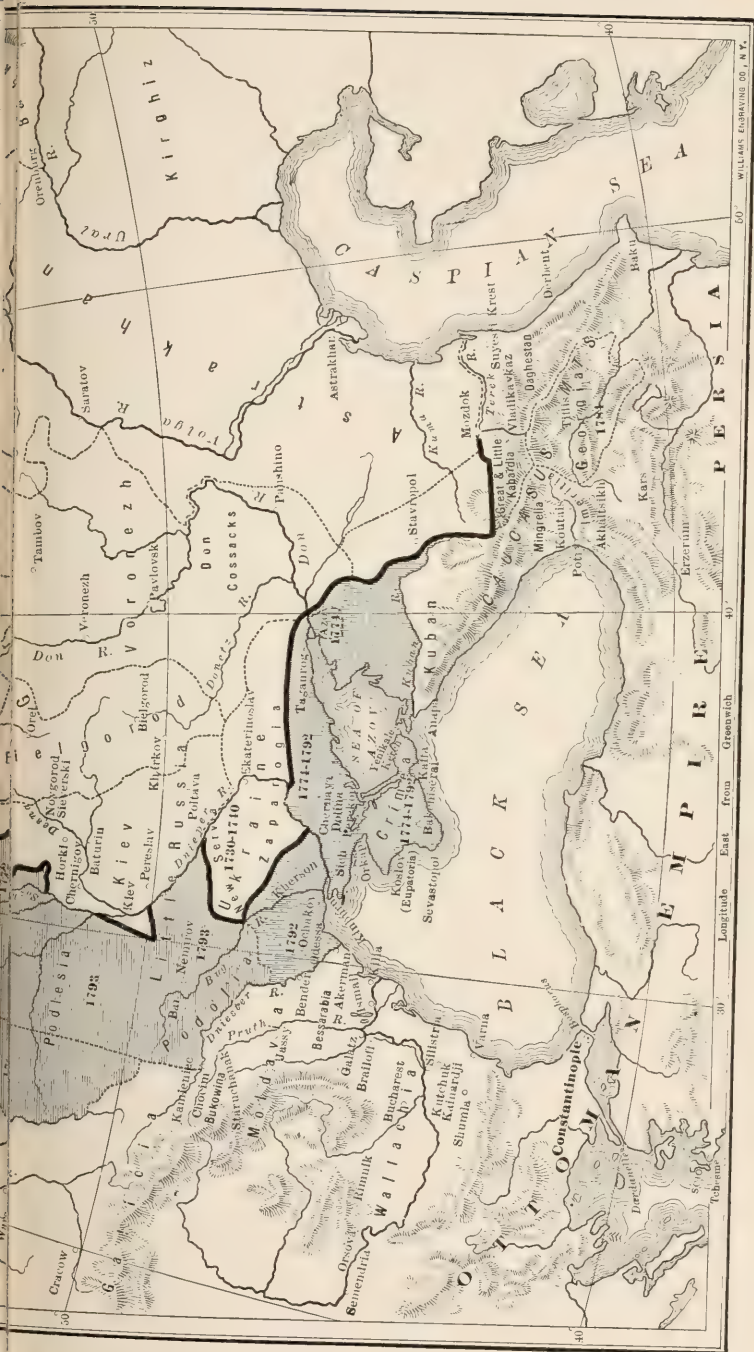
Orenburg R.
Kirghiz
Ural
Saratov
Volga R.
Tambov
Voronezh
Pavlovsk
Don Cossacks
Don R.
Pavlovsk
Don R.
Donetz R.
Oref
Bielgorod
Kharkov
Novgorod Sieverski
Horki
Chernigov
Baturin
Kiev
Pereslav
Poltava
Little Russia
Ekaterinoslav
Ukraine
Zaporogia
New Servia 1730-1740
1793
Podolia
1793
Bar
Nemirov
Galicia
Kamenetz
Chotin
Bukowina
Jassy
Bender
Bessarabia
Moldavia
Pruth R.
Dniester R.
Akerman
Ismail
Galatz
Braila
Bucharest
Wallachia
Rimnik
Orsova
Semendria
Silistria
Kutchuk Kainardji
Shumla
Varna
Kherson
1792
Ochakov
Odessa
Taganrog
1774-1792
Azov
Sea of Azov
Crimea 1774-1783
Yenikale
Kertch
Kaffa
Koslov (Eupatoria)
Sevastopol
Kuban
Kuban R.
Anapa
Stavropol
Kuma R.
Mozdok
Terek R.
Astrakhan
Caspian Sea
Great & Little Kabardia
Vladikavkaz
Daghestan
Derbent
Baku
Tiflis
Georgia 1784
Mingrelia
Imeritia
Kutais
Poti
Akhaltsikh
Kars
Erzerum
Persia
Black Sea
Ottoman Empire
Constantinople
Dardanelles
Cracow
Longitude East from Greenwich
30
40
50
WILLIAMS ENGRAVING CO., N.Y.